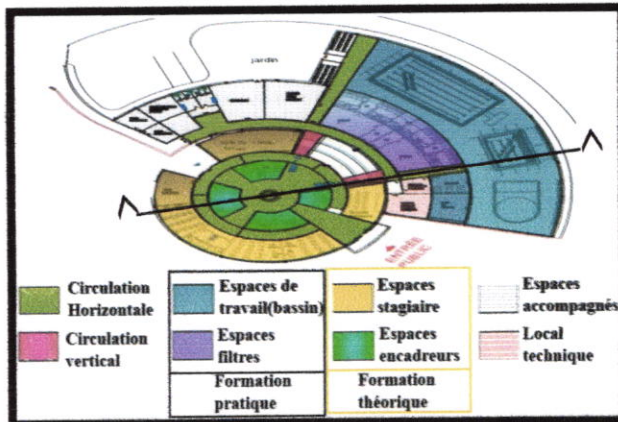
jardins

ENTREE PUBLIC

Circulation Horizontale

Circulation vertical

Espaces de travail(bassin)

Espaces filtres

Formation pratique

Espaces stagiaire

Espaces encadreurs

Formation théorique

Espaces accompagnés

Local technique